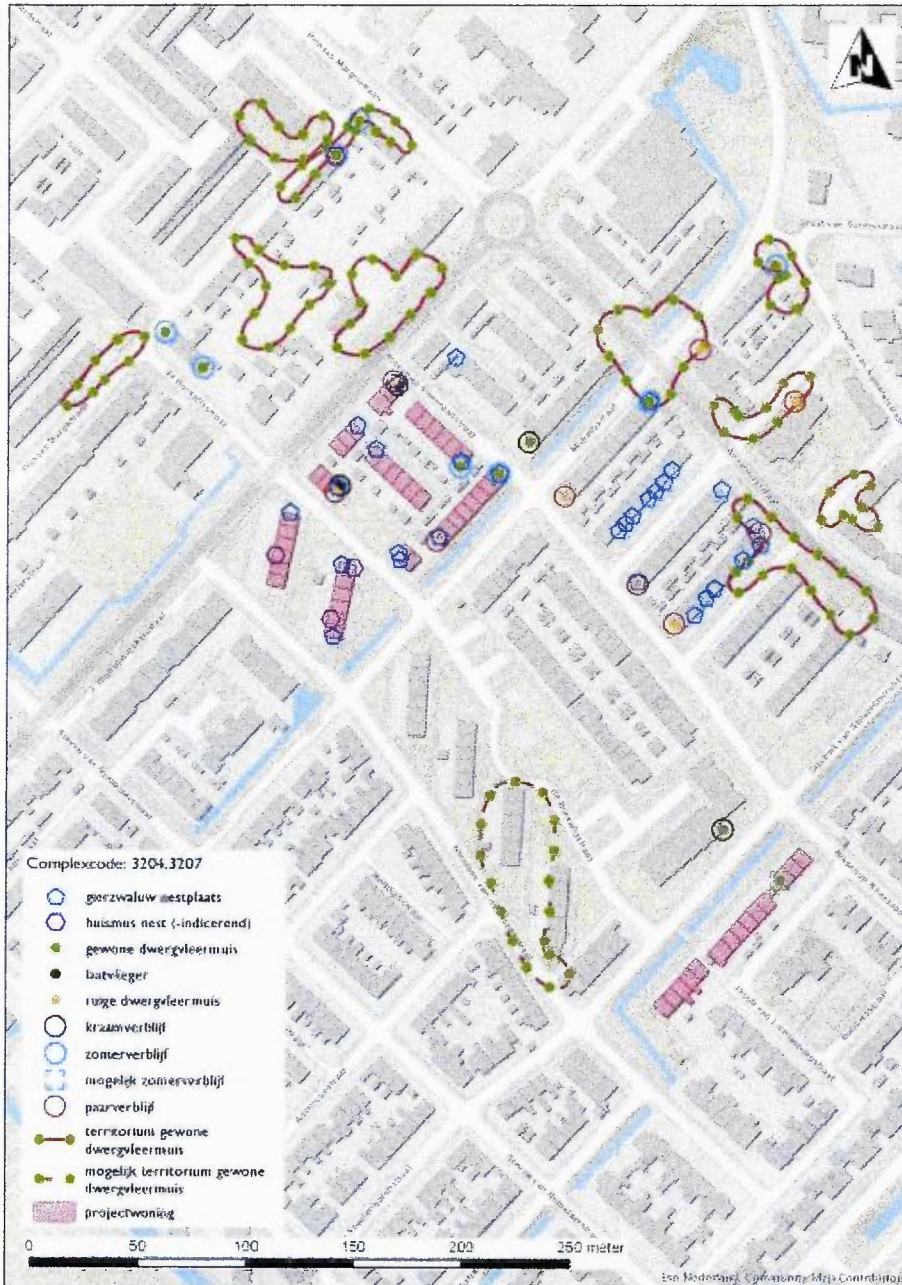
N

Complexcode: 3204.3207

gierzwaluw nestplaats
huismus nest (-indicerend)
gewone dwergvleermuis
laatvlieger
ruige dwergvleermuis
kraamverblijf
zomerverblijf
mogelijk zomerverblijf
paarverblijf
territorium gewone dwergvleermuis
mogelijk territorium gewone dwergvleermuis
projectwoning

0 50 100 150 200 250 meter

Esri Nederland, Community Maps Contributors